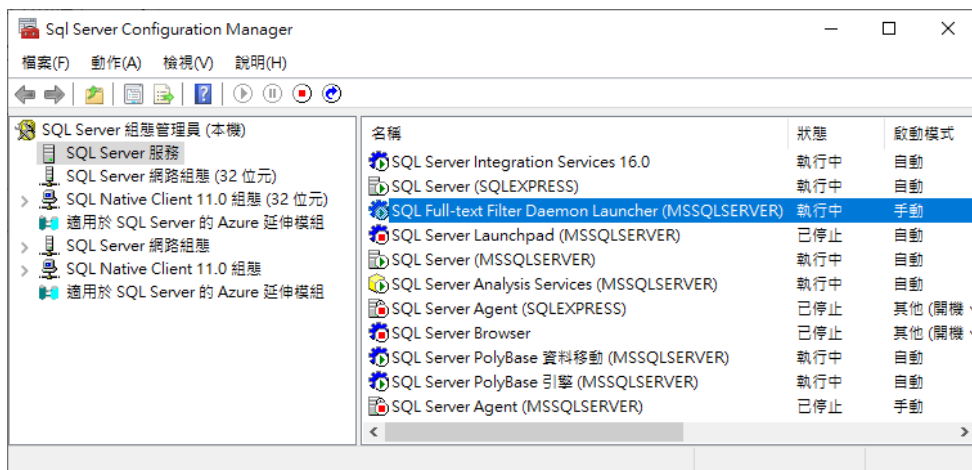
Sql Server Configuration Manager

檔案(F) 動作(A) 檢視(V) 說明(H)

SQL Server 組態管理員 (本機)
SQL Server 服務
SQL Server 網路組態 (32 位元)
SQL Native Client 11.0 組態 (32 位元)
適用於 SQL Server 的 Azure 延伸模組
SQL Server 網路組態
SQL Native Client 11.0 組態
適用於 SQL Server 的 Azure 延伸模組

| 名稱 | 狀態 | 啟動模式 |
|---|---|---|
| SQL Server Integration Services 16.0 | 執行中 | 自動 |
| SQL Server (SQLEXPRESS) | 執行中 | 自動 |
| SQL Full-text Filter Daemon Launcher (MSSQLSERVER) | 執行中 | 手動 |
| SQL Server Launchpad (MSSQLSERVER) | 已停止 | 自動 |
| SQL Server (MSSQLSERVER) | 執行中 | 自動 |
| SQL Server Analysis Services (MSSQLSERVER) | 執行中 | 自動 |
| SQL Server Agent (SQLEXPRESS) | 已停止 | 其他 (開機 |
| SQL Server Browser | 已停止 | 其他 (開機 |
| SQL Server PolyBase 資料移動 (MSSQLSERVER) | 執行中 | 自動 |
| SQL Server PolyBase 引擎 (MSSQLSERVER) | 執行中 | 自動 |
| SQL Server Agent (MSSQLSERVER) | 已停止 | 手動 |